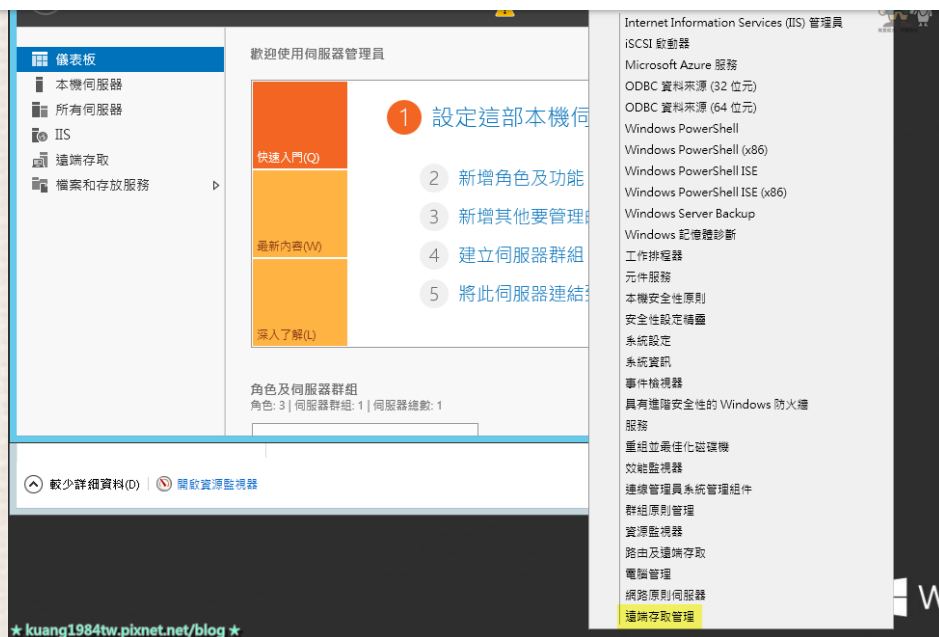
儀表板
本機伺服器
所有伺服器
IIS
遠端存取
檔案和存放服務

歡迎使用伺服器管理員

快速入門(Q)
最新內容(W)
深入了解(L)

1 設定這部本機伺
2 新增角色及功能
3 新增其他要管理
4 建立伺服器群組
5 將此伺服器連結

角色及伺服器群組
角色: 3 | 伺服器群組: 1 | 伺服器總數: 1

較少詳細資料(D)
開啟資源監視器

Internet Information Services (IIS) 管理員
iSCSI 啟動器
Microsoft Azure 服務
ODBC 資料來源 (32 位元)
ODBC 資料來源 (64 位元)
Windows PowerShell
Windows PowerShell (x86)
Windows PowerShell ISE
Windows PowerShell ISE (x86)
Windows Server Backup
Windows 記憶體診斷
工作排程器
元件服務
本機安全性原則
安全性設定精靈
系統設定
系統資訊
事件檢視器
具有進階安全性的 Windows 防火牆
服務
重組並最佳化磁碟機
效能監視器
遠端管理員系統管理組件
群組原則管理
資源監視器
路由及遠端存取
電腦管理
網路原則伺服器
遠端存取管理

★ kuang1984tw.pixnet.net/blog ★